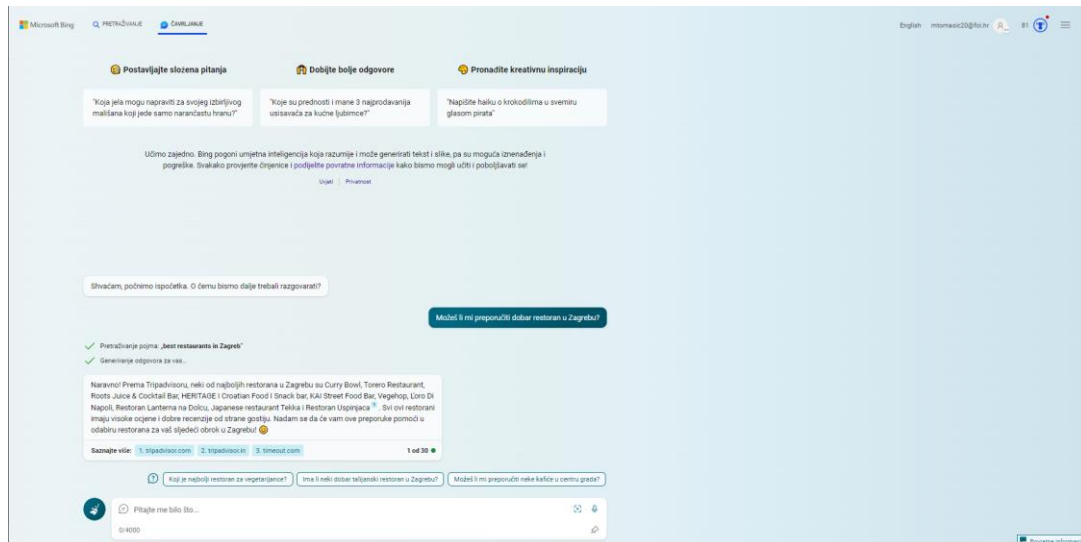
Microsoft Bing   PRETRAŽIVANJE   ČAVRLJANJE

English   mtomasic20@foi.hr   81

Postavljajte složena pitanja

"Koja jela mogu napraviti za svojeg izbirljivog mališana koji jede samo narančastu hranu?"

Dobijte bolje odgovore

"Koje su prednosti i mane 3 najprodavanija usisavača za kućne ljubimce?"

Pronađite kreativnu inspiraciju

"Napišite haiku o krokodilima u svemiru glasom pirata"

Učimo zajedno. Bing pogoni umjetna inteligencija koja razumije i može generirati tekst i slike, pa su moguća iznenađenja i pogreške. Svakako provjerite činjenice i podijelite povratne informacije kako bismo mogli učiti i poboljšavati se!

Uvjeti | Privatnost

Shvaćam, počnimo ispočetka. O čemu bismo dalje trebali razgovarati?

Možeš li mi preporučiti dobar restoran u Zagrebu?

Pretraživanje pojma: „best restaurants in Zagreb"

Generiranje odgovora za vas...

Naravno! Prema Tripadvisoru, neki od najboljih restorana u Zagrebu su Curry Bowl, Torero Restaurant, Roots Juice & Cocktail Bar, HERITAGE I Croatian Food I Snack bar, KAI Street Food Bar, Vegehop, L'oro Di Napoli, Restoran Lanterna na Dolcu, Japanese restaurant Tekka i Restoran Uspinjača 1. Svi ovi restorani imaju visoke ocjene i dobre recenzije od strane gostiju. Nadam se da će vam ove preporuke pomoći u odabiru restorana za vaš sljedeći obrok u Zagrebu! 😊

Saznajte više: 1. tripadvisor.com 2. tripadvisor.in 3. timeout.com   1 od 30

Koji je najbolji restoran za vegetarijance?   Ima li neki dobar talijanski restoran u Zagrebu?   Možeš li mi preporučiti neke kafiće u centru grada?

Pitajte me bilo što...

0/4000